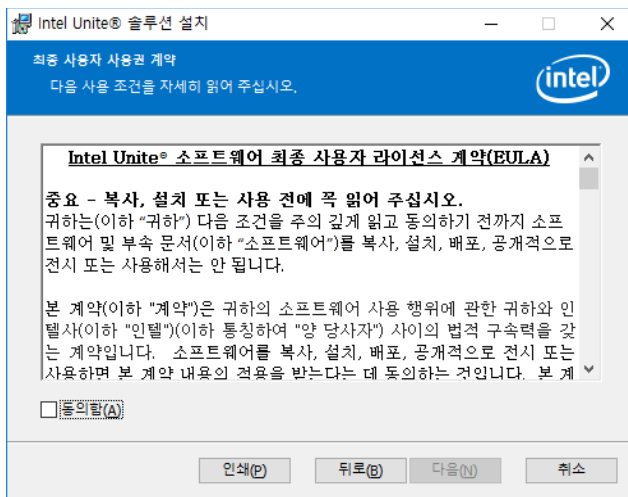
Intel Unite® 솔루션 설치

최종 사용자 사용권 계약

다음 사용 조건을 자세히 읽어 주십시오.

intel

Intel Unite® 소프트웨어 최종 사용자 라이선스 계약(EULA)

중요 - 복사, 설치 또는 사용 전에 꼭 읽어 주십시오.
귀하는(이하 "귀하") 다음 조건을 주의 깊게 읽고 동의하기 전까지 소프트웨어 및 부속 문서(이하 "소프트웨어")를 복사, 설치, 배포, 공개적으로 전시 또는 사용해서는 안 됩니다.

본 계약(이하 "계약")은 귀하의 소프트웨어 사용 행위에 관한 귀하와 인텔사(이하 "인텔")(이하 통칭하여 "양 당사자") 사이의 법적 구속력을 갖는 계약입니다. 소프트웨어를 복사, 설치, 배포, 공개적으로 전시 또는 사용하면 본 계약 내용의 적용을 받는다는 데 동의하는 것입니다. 본 계

동의함(A)

인쇄(P) 뒤로(B) 다음(N) 취소